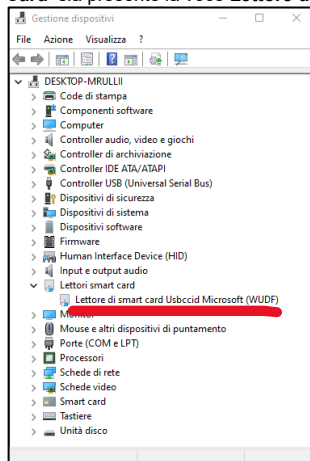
Card' sia presente la voce Lettore d

Gestione dispositivi

File Azione Visualizza ?

DESKTOP-MRULLII
Code di stampa
Componenti software
Computer
Controller audio, video e giochi
Controller di archiviazione
Controller IDE ATA/ATAPI
Controller USB (Universal Serial Bus)
Dispositivi di sicurezza
Dispositivi di sistema
Dispositivi software
Firmware
Human Interface Device (HID)
Input e output audio
Lettori smart card
Lettore di smart card Usbccid Microsoft (WUDF)
Monitor
Mouse e altri dispositivi di puntamento
Porte (COM e LPT)
Processori
Schede di rete
Schede video
Smart card
Tastiere
Unità disco